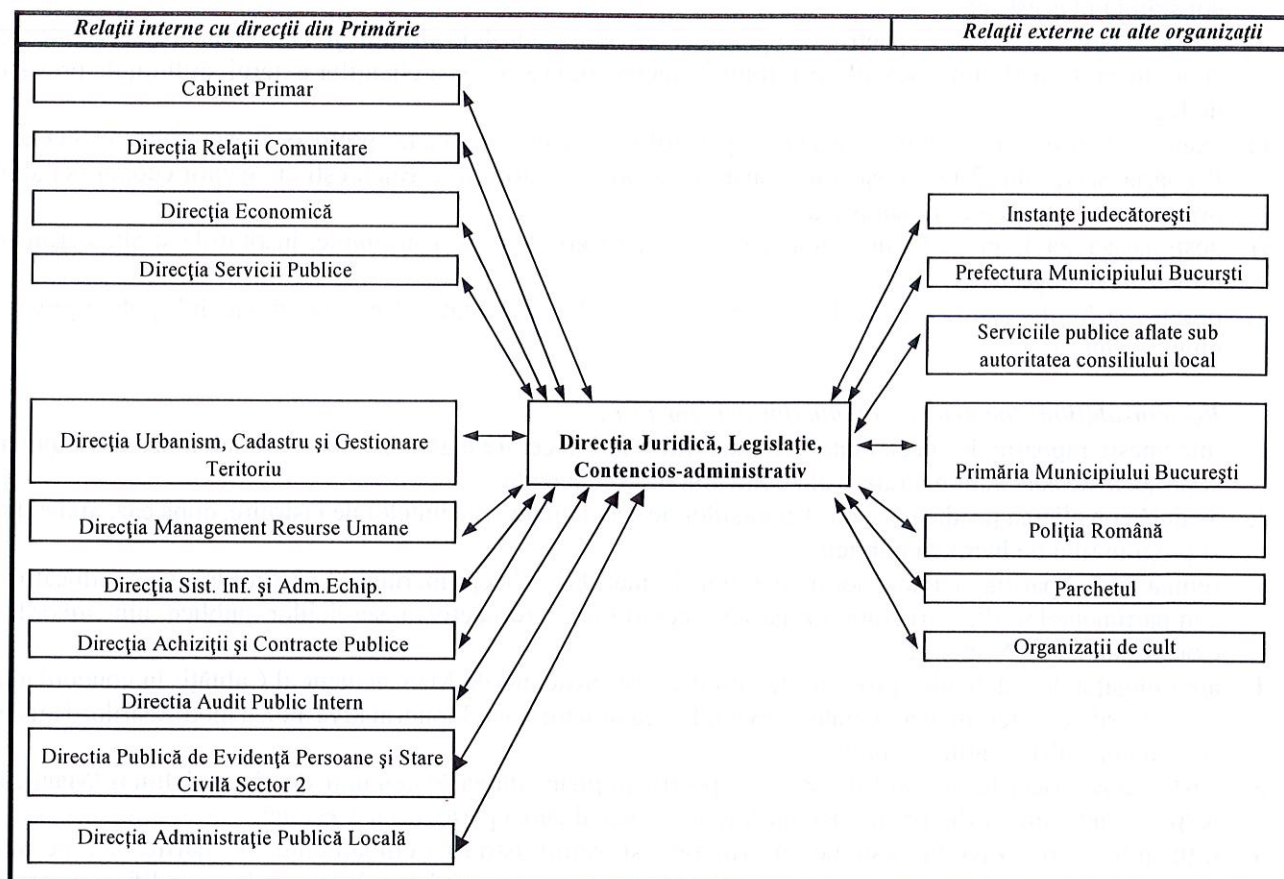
Relaţii interne cu direcţii din Primărie

Relaţii externe cu alte organizaţii

Cabinet Primar

Direcţia Relaţii Comunitare

Direcţia Economică

Direcţia Servicii Publice

Direcţia Urbanism, Cadastru şi Gestionare Teritoriu

Direcţia Management Resurse Umane

Direcţia Sist. Inf. şi Adm.Echip.

Direcţia Achiziţii şi Contracte Publice

Directia Audit Public Intern

Directia Publică de Evidenţă Persoane şi Stare Civilă Sector 2

Direcţia Administraţie Publică Locală

Direcţia Juridică, Legislaţie, Contencios-administrativ

Instanţe judecătoreşti

Prefectura Municipiului Bucurşti

Serviciile publice aflate sub autoritatea consiliului local

Primăria Municipiului Bucureşti

Poliţia Română

Parchetul

Organizaţii de cult